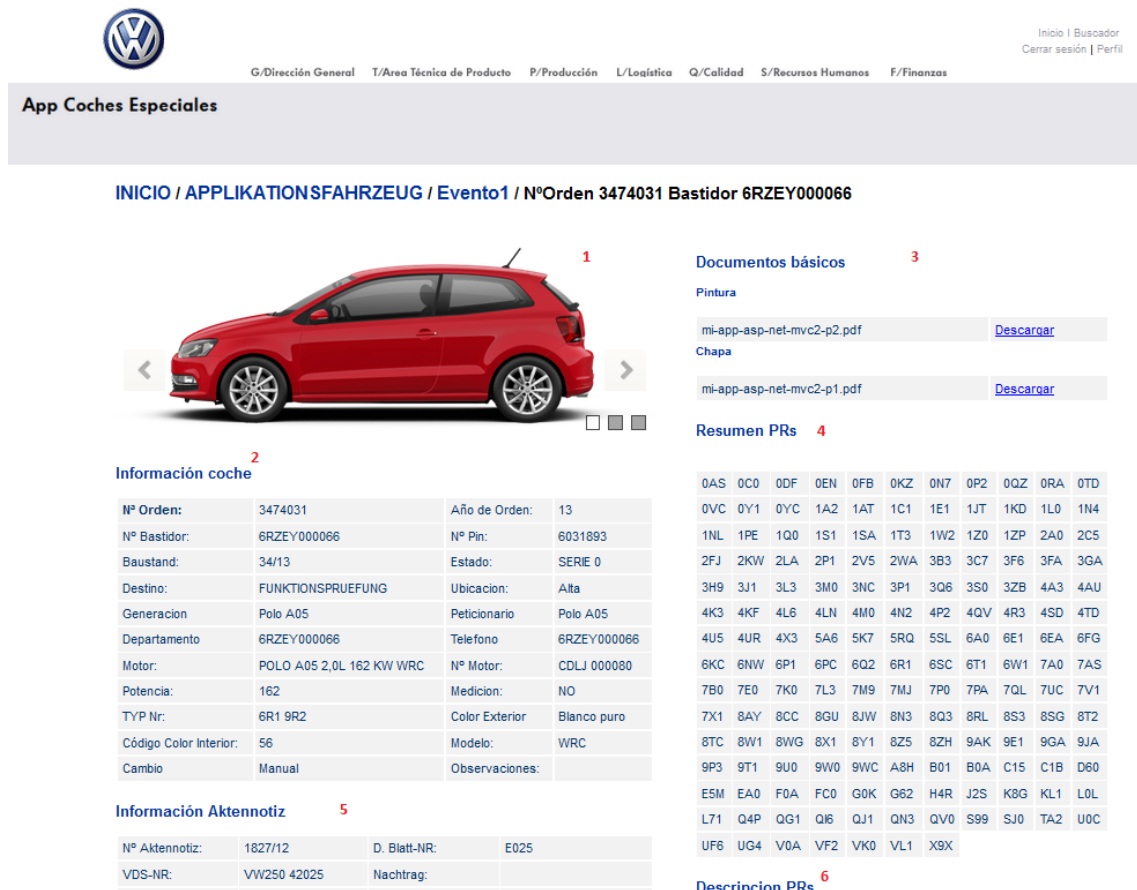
Inicio | Buscador
Cerrar sesión | Perfil

G/Dirección General T/Area Técnica de Producto P/Producción L/Logística Q/Calidad S/Recursos Humanos F/Finanzas

App Coches Especiales

INICIO / APPLIKATIONSFAHRZEUG / Evento1 / NºOrden 3474031 Bastidor 6RZEY000066

1

Información coche 2

| Nº Orden: | 3474031 | Año de Orden: | 13 |
|---|---|---|---|
| Nº Bastidor: | 6RZEY000066 | Nº Pin: | 6031893 |
| Baustand: | 34/13 | Estado: | SERIE 0 |
| Destino: | FUNKTIONSPRUEFUNG | Ubicacion: | Alta |
| Generacion | Polo A05 | Peticionario | Polo A05 |
| Departamento | 6RZEY000066 | Telefono | 6RZEY000066 |
| Motor: | POLO A05 2,0L 162 KW WRC | Nº Motor: | CDLJ 000080 |
| Potencia: | 162 | Medicion: | NO |
| TYP Nr: | 6R1 9R2 | Color Exterior | Blanco puro |
| Código Color Interior: | 56 | Modelo: | WRC |
| Cambio | Manual | Observaciones: | |

Información Aktennotiz 5

| Nº Aktennotiz: | 1827/12 | D. Blatt-NR: | E025 |
|---|---|---|---|
| VDS-NR: | VW250 42025 | Nachtrag: | |

Documentos básicos 3

Pintura

| mi-app-asp-net-mvc2-p2.pdf | Descargar |
|---|---|

Chapa

| mi-app-asp-net-mvc2-p1.pdf | Descargar |
|---|---|

Resumen PRs 4

| 0AS | 0C0 | 0DF | 0EN | 0FB | 0KZ | 0N7 | 0P2 | 0QZ | 0RA | 0TD |
|---|---|---|---|---|---|---|---|---|---|---|
| 0VC | 0Y1 | 0YC | 1A2 | 1AT | 1C1 | 1E1 | 1JT | 1KD | 1L0 | 1N4 |
| 1NL | 1PE | 1Q0 | 1S1 | 1SA | 1T3 | 1W2 | 1Z0 | 1ZP | 2A0 | 2C5 |
| 2FJ | 2KW | 2LA | 2P1 | 2V5 | 2WA | 3B3 | 3C7 | 3F6 | 3FA | 3GA |
| 3H9 | 3J1 | 3L3 | 3M0 | 3NC | 3P1 | 3Q6 | 3S0 | 3ZB | 4A3 | 4AU |
| 4K3 | 4KF | 4L6 | 4LN | 4M0 | 4N2 | 4P2 | 4QV | 4R3 | 4SD | 4TD |
| 4U5 | 4UR | 4X3 | 5A6 | 5K7 | 5RQ | 5SL | 6A0 | 6E1 | 6EA | 6FG |
| 6KC | 6NW | 6P1 | 6PC | 6Q2 | 6R1 | 6SC | 6T1 | 6W1 | 7A0 | 7AS |
| 7B0 | 7E0 | 7K0 | 7L3 | 7M9 | 7MJ | 7P0 | 7PA | 7QL | 7UC | 7V1 |
| 7X1 | 8AY | 8CC | 8GU | 8JW | 8N3 | 8Q3 | 8RL | 8S3 | 8SG | 8T2 |
| 8TC | 8W1 | 8WG | 8X1 | 8Y1 | 8Z5 | 8ZH | 9AK | 9E1 | 9GA | 9JA |
| 9P3 | 9T1 | 9U0 | 9W0 | 9WC | A8H | B01 | B0A | C15 | C1B | D60 |
| E5M | EA0 | F0A | FC0 | G0K | G62 | H4R | J2S | K8G | KL1 | L0L |
| L71 | Q4P | QG1 | QI6 | QJ1 | QN3 | QV0 | S99 | SJ0 | TA2 | U0C |
| UF6 | UG4 | V0A | VF2 | VK0 | VL1 | X9X | | | | |

Descripcion PRs 6